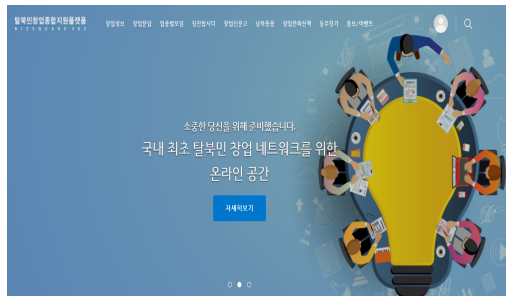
탈북민창업종합지원플랫폼

창업정보 창업문답 업종별모임 창전합시다 창업인광고 남북동동 창업문화산책 동우찾기 홍보/이벤트

소중한 당신을 위해 준비했습니다.

국내 최초 탈북민 창업 네트워크를 위한 온라인 공간

자세히보기